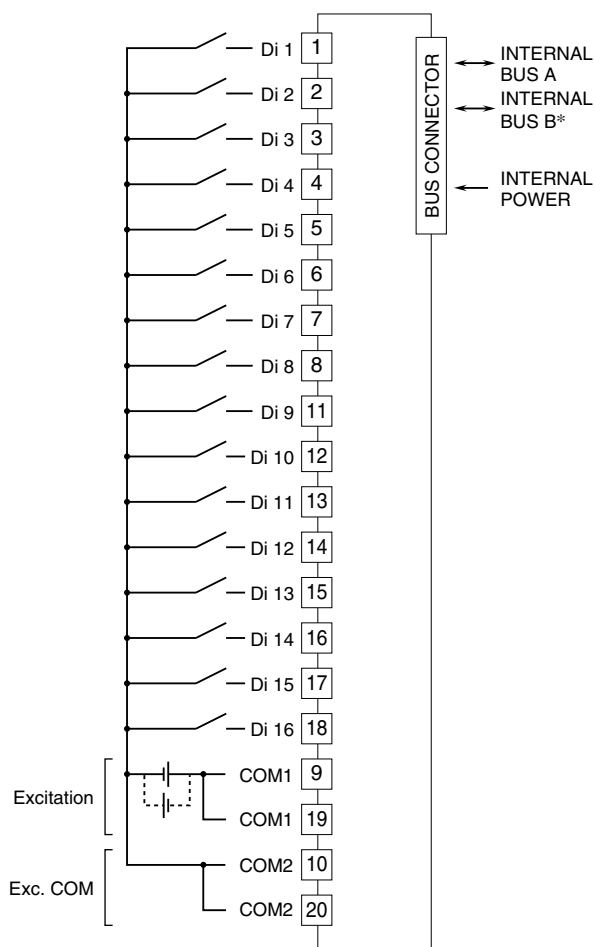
Di 1 1
Di 2 2
Di 3 3
Di 4 4
Di 5 5
Di 6 6
Di 7 7
Di 8 8
Di 9 11
Di 10 12
Di 11 13
Di 12 14
Di 13 15
Di 14 16
Di 15 17
Di 16 18
Excitation
COM1 9
COM1 19
Exc. COM
COM2 10
COM2 20

BUS CONNECTOR
INTERNAL BUS A
INTERNAL BUS B*
INTERNAL POWER